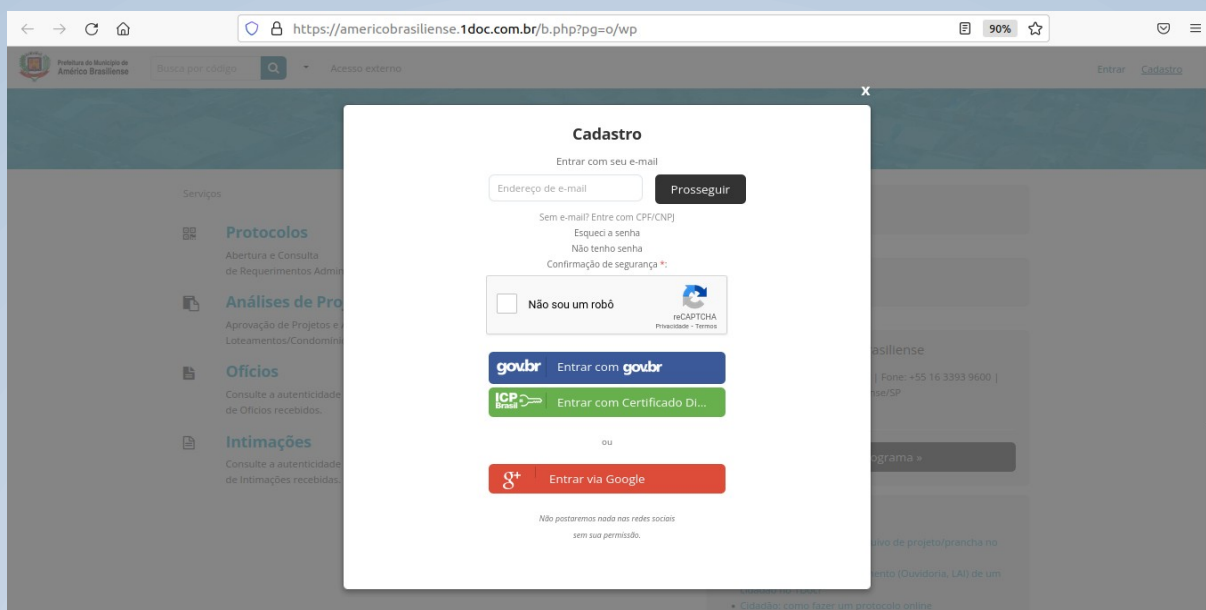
https://americobrasiliense.1doc.com.br/b.php?pg=o/wp

90%

Prefeitura do Município de Américo Brasiliense

Busca por código

Acesso externo

Entrar Cadastro

Serviços

Protocolos
Abertura e Consulta de Requerimentos Admin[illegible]

Análises de Pro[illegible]
Aprovação de Projetos e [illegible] Loteamentos/Condomín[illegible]

Ofícios
Consulte a autenticidade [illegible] de Ofícios recebidos.

Intimações
Consulte a autenticidade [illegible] de Intimações recebidas.

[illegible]rasiliense
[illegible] | Fone: +55 16 3393 9600 | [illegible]nse/SP

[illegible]ograma »

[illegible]uvo de projeto/prancha no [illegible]

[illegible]ento (Ouvidoria, LAI) de um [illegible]

Cidadão: como fazer um protocolo online

x

Cadastro

Entrar com seu e-mail

Endereço de e-mail

Prosseguir

Sem e-mail? Entre com CPF/CNPJ

Esqueci a senha

Não tenho senha

Confirmação de segurança *:

Não sou um robô

reCAPTCHA
Privacidade - Termos

gov.br Entrar com gov.br

ICP Brasil Entrar com Certificado Di...

ou

g+ Entrar via Google

Não postaremos nada nas redes sociais sem sua permissão.